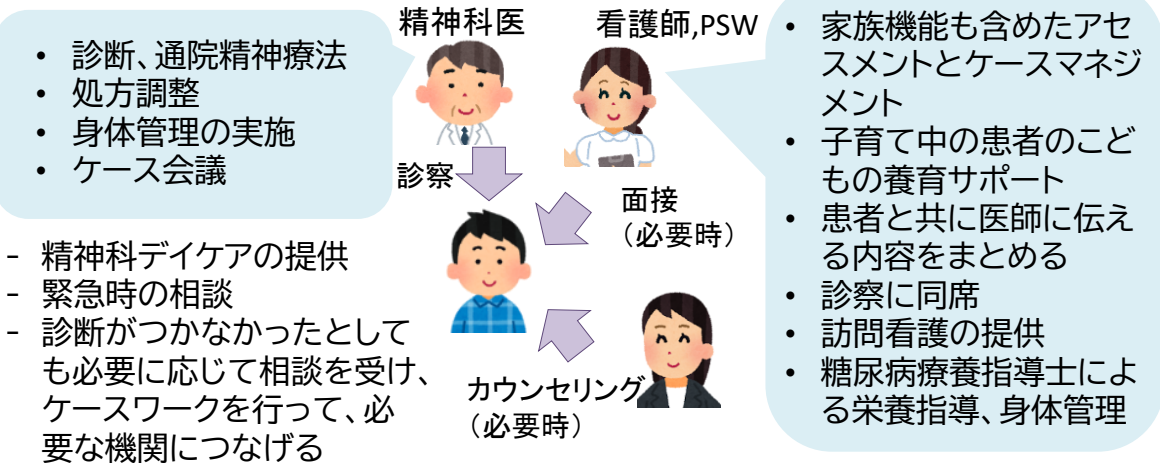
- 診断、通院精神療法
- 処方調整
- 身体管理の実施
- ケース会議

精神科医

看護師,PSW

- 家族機能も含めたアセスメントとケースマネジメント
- 子育て中の患者のこどもの養育サポート
- 患者と共に医師に伝える内容をまとめる
- 診察に同席
- 訪問看護の提供
- 糖尿病療養指導士による栄養指導、身体管理

診察

面接（必要時）

- 精神科デイケアの提供
- 緊急時の相談
- 診断がつかなかったとしても必要に応じて相談を受け、ケースワークを行って、必要な機関につなげる

カウンセリング（必要時）